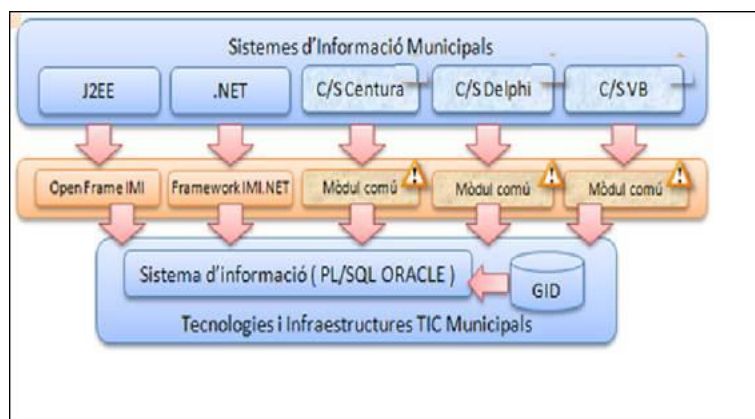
Sistemes d'Informació Municipals

J2EE

.NET

C/S Centura

C/S Delphi

C/S VB

OpenFrame IMI

Framework IMI.NET

Mòdul comú

Mòdul comú

Mòdul comú

Sistema d'informació ( PL/SQL ORACLE )

GID

Tecnologies i Infraestructures TIC Municipals